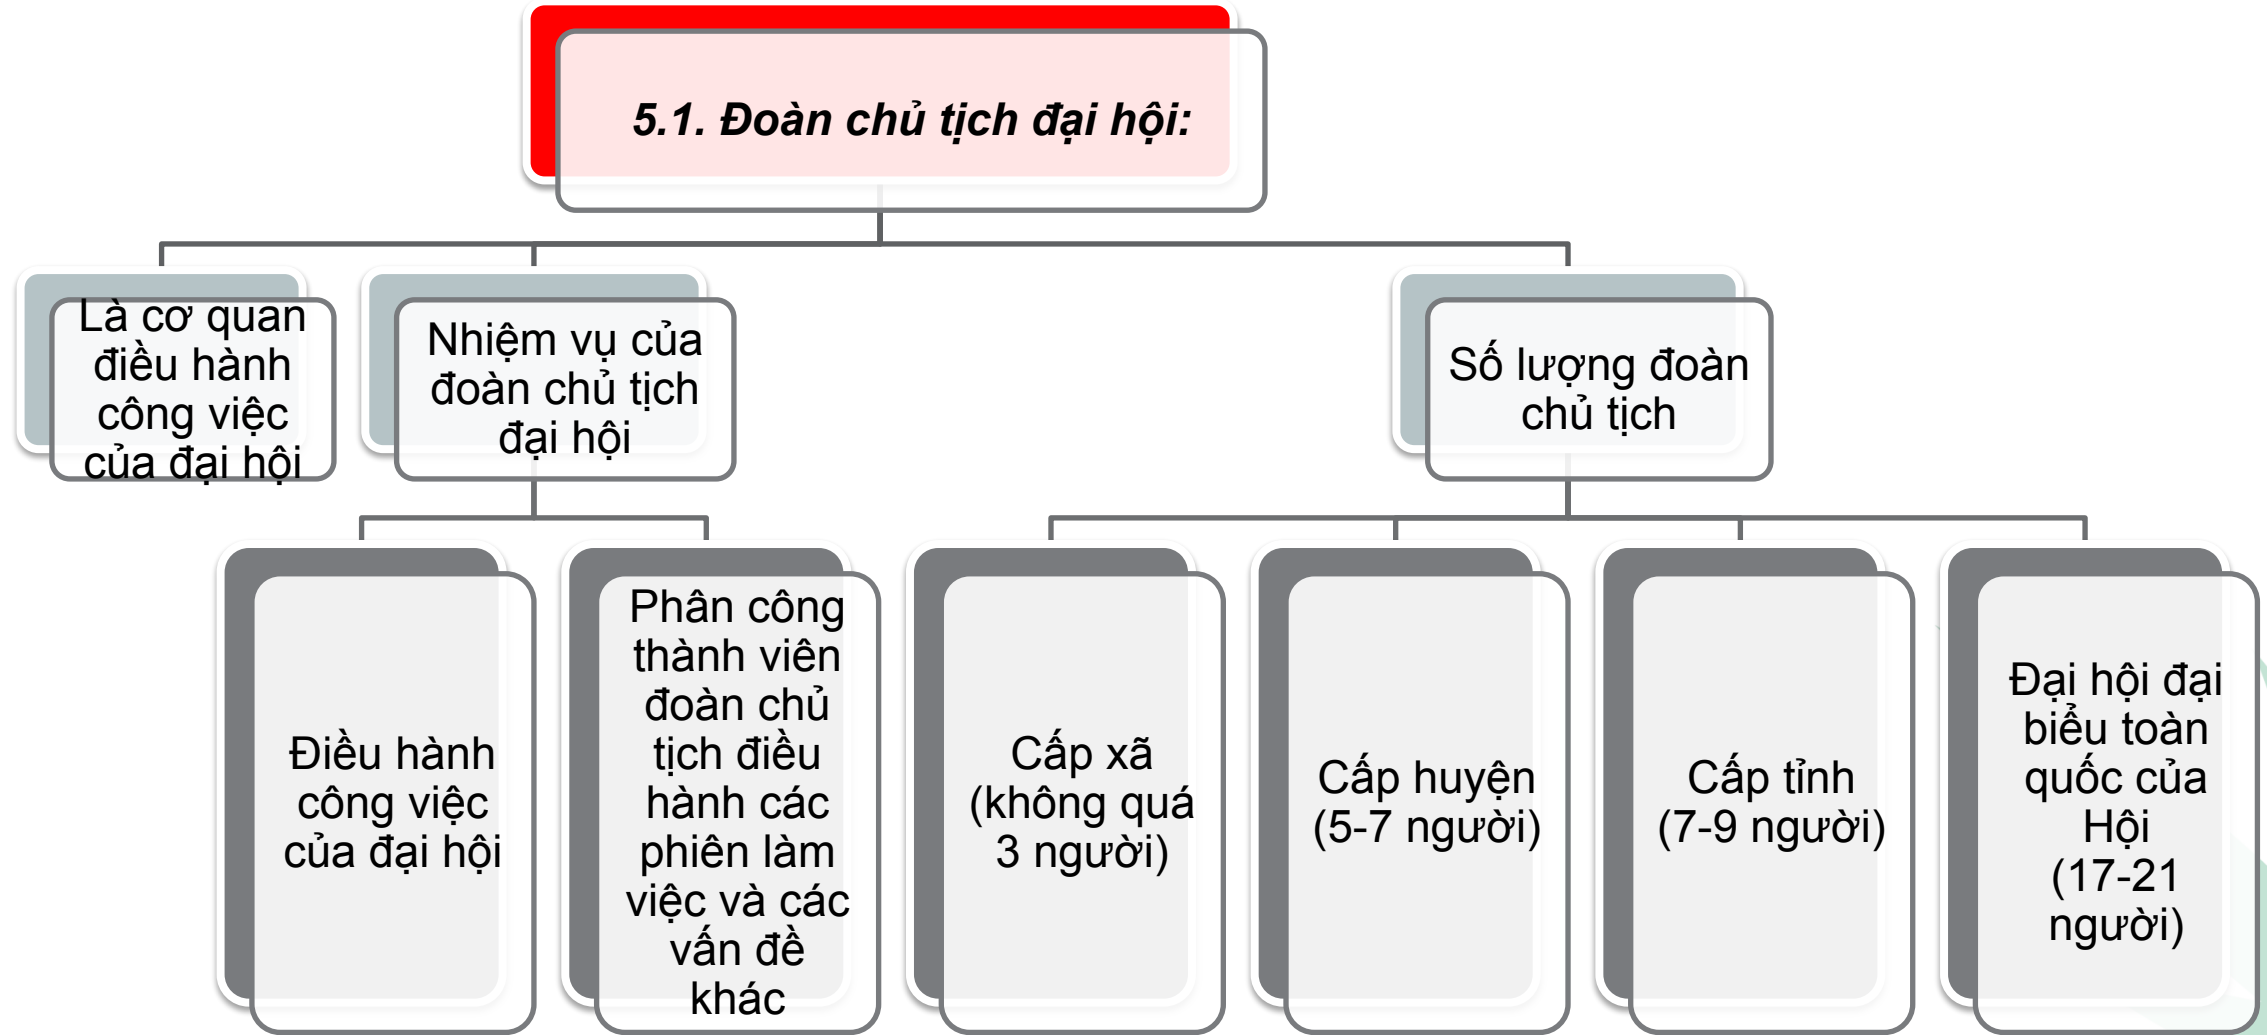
5.1. Đoàn chủ tịch đại hội:

Là cơ quan điều hành công việc của đại hội

Nhiệm vụ của đoàn chủ tịch đại hội

Số lượng đoàn chủ tịch

Điều hành công việc của đại hội

Phân công thành viên đoàn chủ tịch điều hành các phiên làm việc và các vấn đề khác

Cấp xã (không quá 3 người)

Cấp huyện (5-7 người)

Cấp tỉnh (7-9 người)

Đại hội đại biểu toàn quốc của Hội (17-21 người)